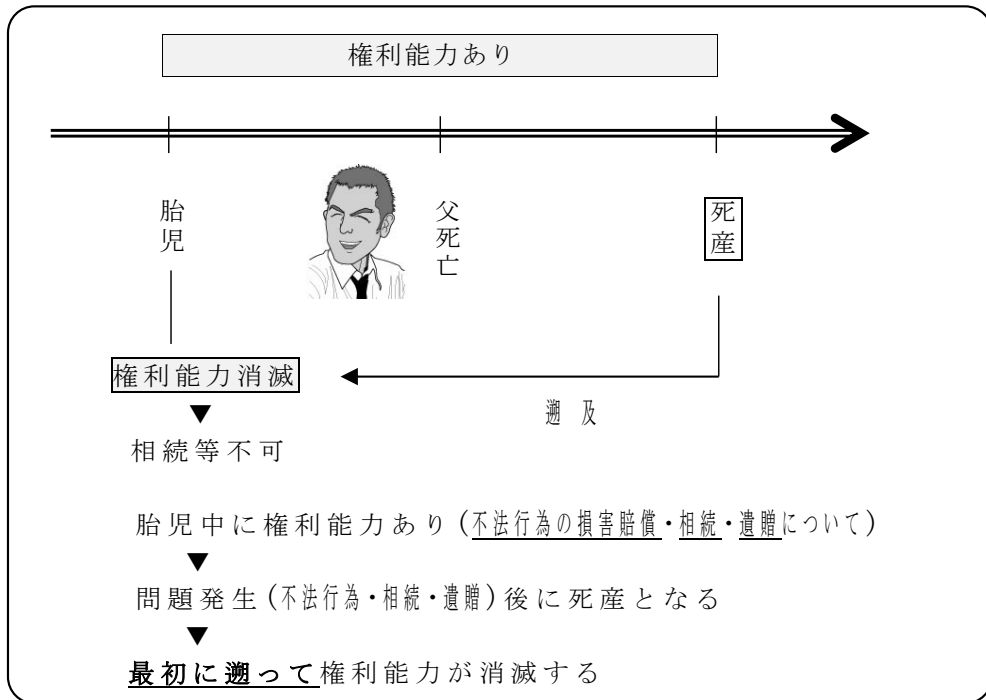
権利能力あり

胎児

父死亡

死産

権利能力消滅

遡及

▼
相続等不可

胎児中に権利能力あり（不法行為の損害賠償・相続・遺贈について）
▼
問題発生（不法行為・相続・遺贈）後に死産となる
▼
最初に遡って権利能力が消滅する